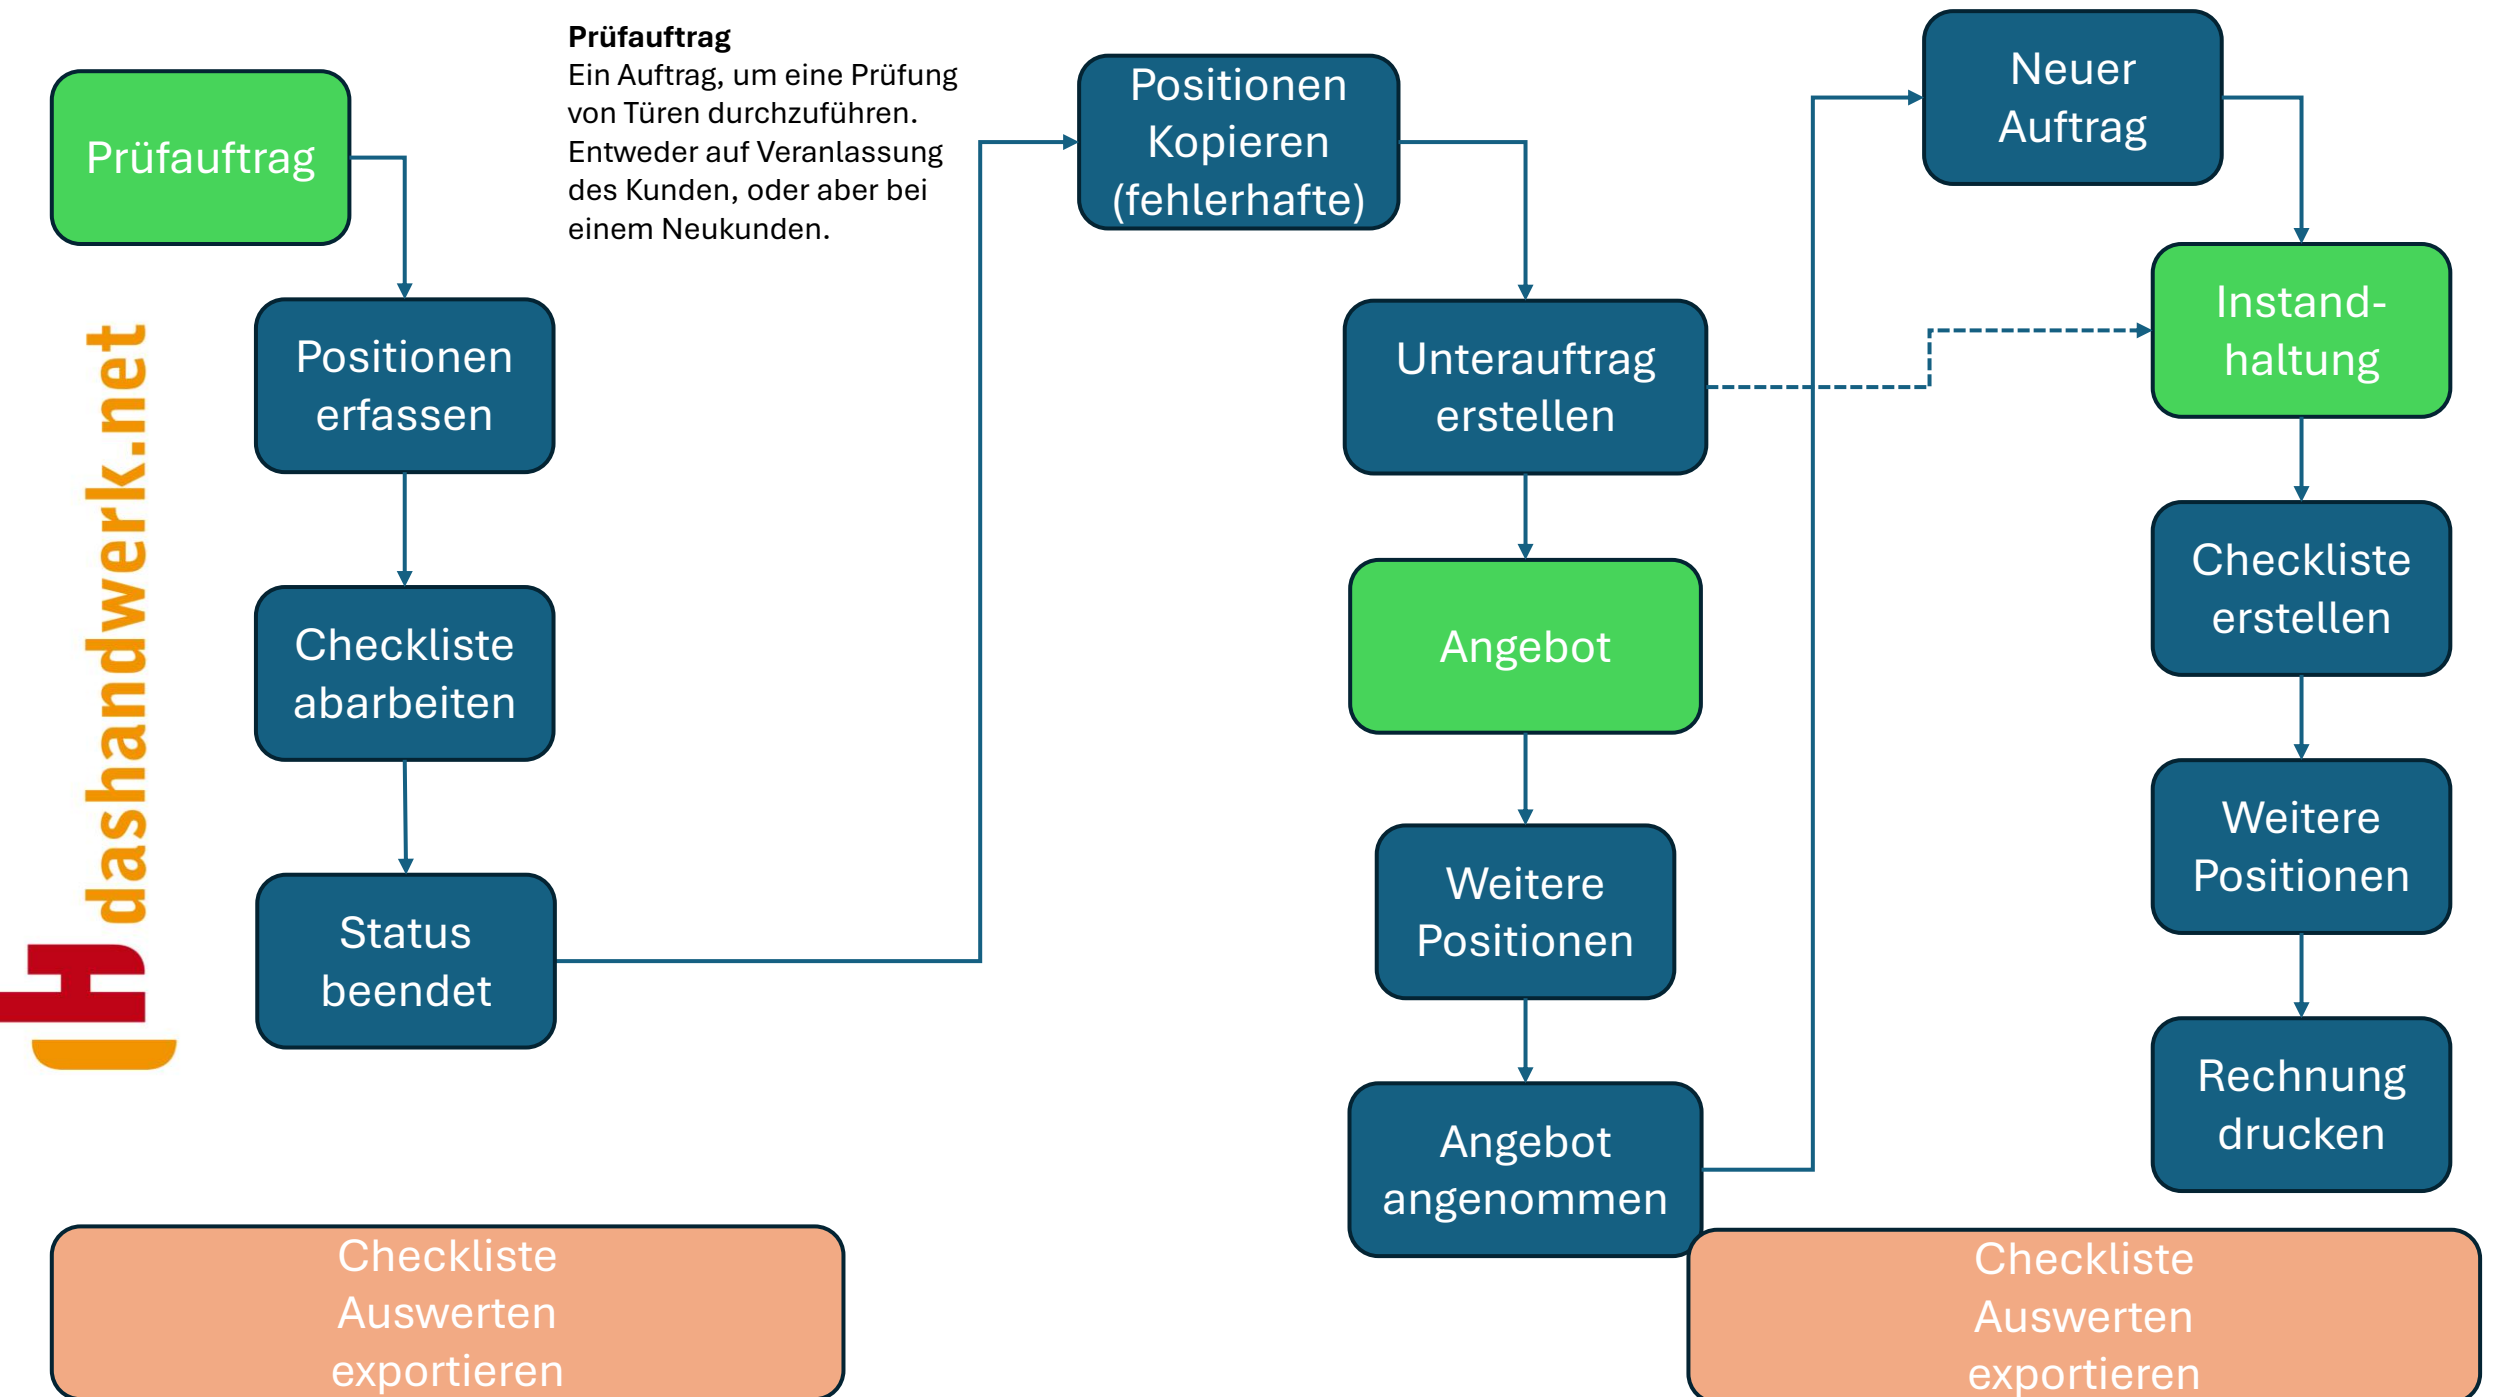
Prüfauftrag

Prüfauftrag
Ein Auftrag, um eine Prüfung von Türen durchzuführen. Entweder auf Veranlassung des Kunden, oder aber bei einem Neukunden.

dashandwerk.net

Positionen erfassen

Checkliste abarbeiten

Status beendet

Positionen Kopieren (fehlerhafte)

Unterauftrag erstellen

Angebot

Weitere Positionen

Angebot angenommen

Neuer Auftrag

Instand-haltung

Checkliste erstellen

Weitere Positionen

Rechnung drucken

Checkliste Auswerten exportieren

Checkliste Auswerten exportieren